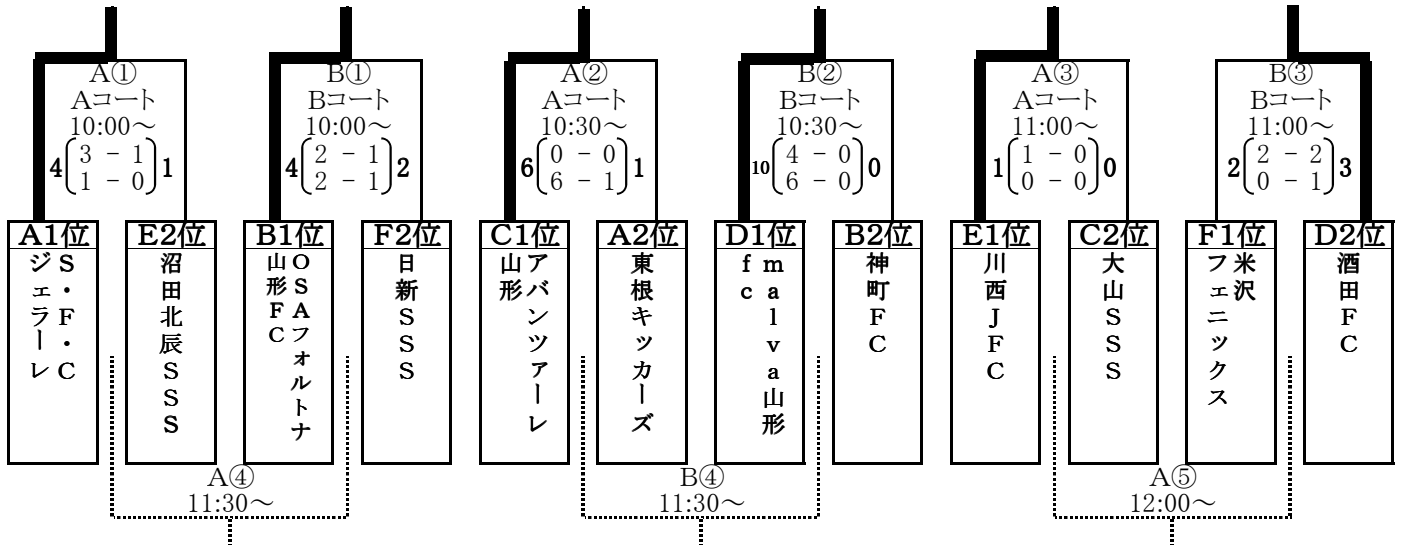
A①
Aコート
10:00～
4 $\begin{pmatrix} 3 - 1 \\ 1 - 0 \end{pmatrix}$ 1

B①
Bコート
10:00～
4 $\begin{pmatrix} 2 - 1 \\ 2 - 1 \end{pmatrix}$ 2

A②
Aコート
10:30～
6 $\begin{pmatrix} 0 - 0 \\ 6 - 1 \end{pmatrix}$ 1

B②
Bコート
10:30～
10 $\begin{pmatrix} 4 - 0 \\ 6 - 0 \end{pmatrix}$ 0

A③
Aコート
11:00～
1 $\begin{pmatrix} 1 - 0 \\ 0 - 0 \end{pmatrix}$ 0

B③
Bコート
11:00～
2 $\begin{pmatrix} 2 - 2 \\ 0 - 1 \end{pmatrix}$ 3

| A1位 | E2位 | B1位 | F2位 | C1位 | A2位 | D1位 | B2位 | E1位 | C2位 | F1位 | D2位 |
|---|---|---|---|---|---|---|---|---|---|---|---|
| S・F・C ジェラーレ | 沼田北辰SSS | OSAフォルトナ 山形FC | 日新SSS | アバンツアーレ 山形 | 東根キッカーズ | malva山形 fc | 神町FC | 川西JFC | 大山SSS | 米沢 フェニックス | 酒田FC |

A④
11:30～

B④
11:30～

A⑤
12:00～